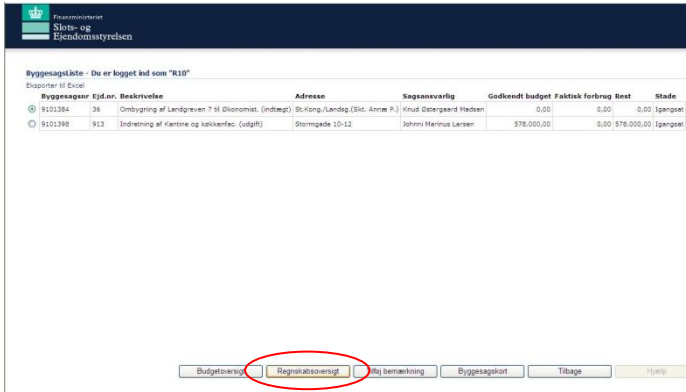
Finansministeriet
Slots- og Ejendomsstyrelsen

ByggesagsListe - Du er logget ind som "R10"

Eksporter til Excel

| | Byggesagsnr | Ejd.nr. | Beskrivelse | Adresse | Sagsansvarlig | Godkendt budget | Faktisk forbrug | Rest | Stade |
|---|---|---|---|---|---|---|---|---|---|
| ⦿ | 9101384 | 36 | Ombygning af Landgreven 7 til Økonomist. (indtægt) | St.Kong./Landsg. (Skt. Annæ P.) | Knud Østergaard Madsen | 0,00 | 0,00 | 0,00 | Igangsat |
| ○ | 9101398 | 913 | Indretning af Kantine og køkkenfac. (udgift) | Stormgade 10-12 | Johnni Marinus Larsen | 578.000,00 | 0,00 | 578.000,00 | Igangsat |

Budgetoversigt | Regnskabsoversigt | Tilføj bemærkning | Byggesagskort | Tilbage | Hjælp